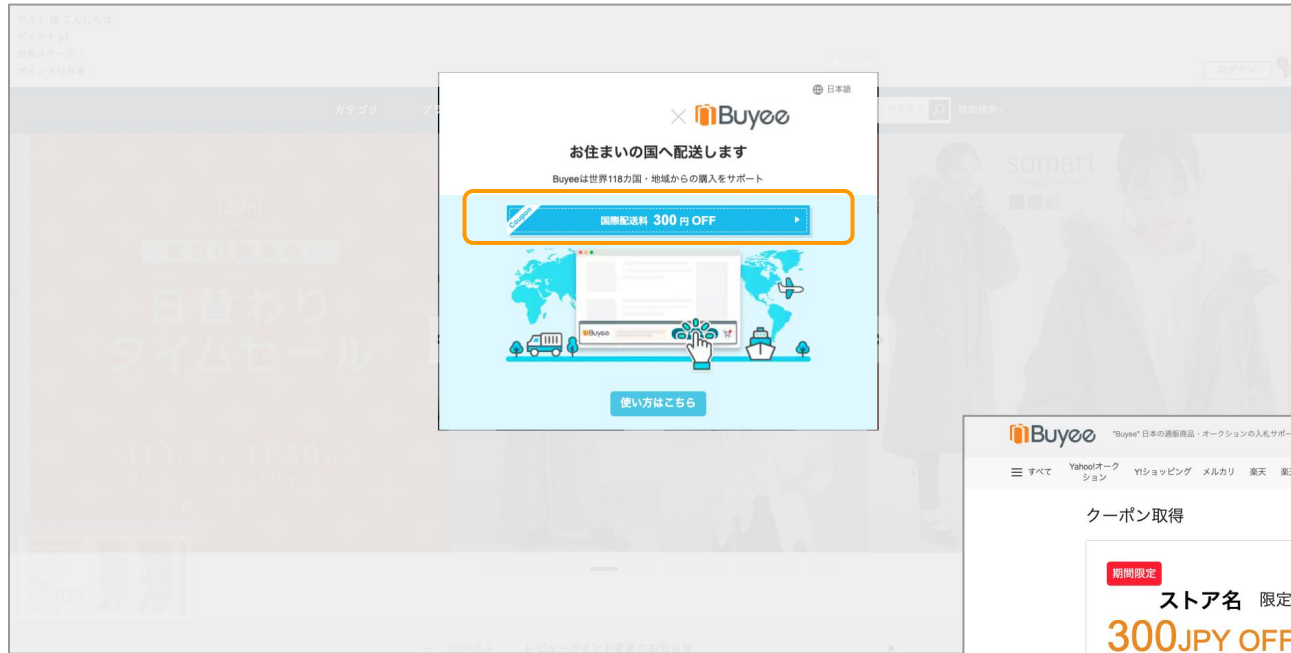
ゲスト 様 こんにちは
ポイント pt
会員ステージ：
ポイント付与率：

ログイン

カテゴリ

詳細検索

somari

日替わり
タイムセール

⊕ 日本語

× Buyee

お住まいの国へ配送します

Buyeeは世界118カ国・地域からの購入をサポート

Coupon 国際配送料 300 円 OFF ▸

Buyee

使い方はこちら

Buyee "Buyee" 日本の通販商品・オークションの入札サポー

≡ すべて Yahoo!オークション Y!ショッピング メルカリ 楽天 楽

クーポン取得

期間限定

ストア名 限定

300JPY OFF

レビューポイント変更のお知らせ